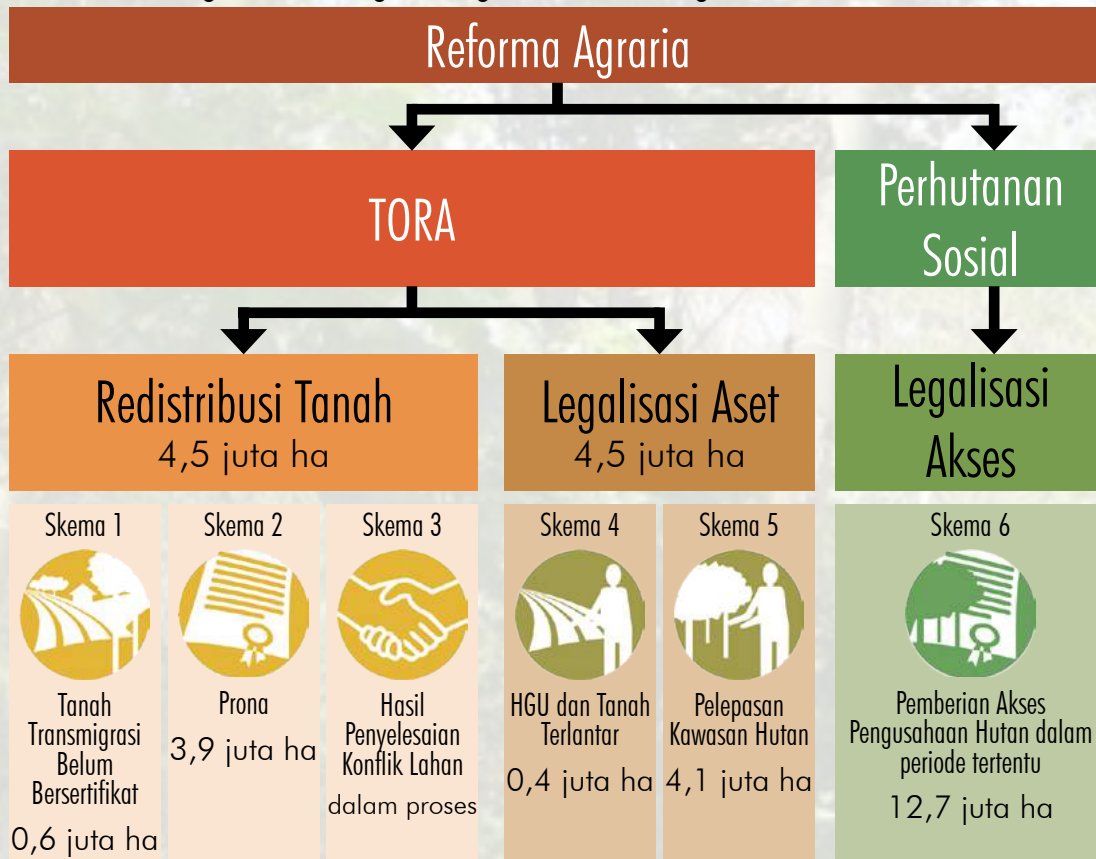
Reforma Agraria

TORA

Perhutanan Sosial

Redistribusi Tanah
4,5 juta ha

Legalisasi Aset
4,5 juta ha

Legalisasi Akses

Skema 1
Tanah Transmigrasi Belum Bersertifikat
0,6 juta ha

Skema 2
Prona
3,9 juta ha

Skema 3
Hasil Penyelesaian Konflik Lahan
dalam proses

Skema 4
HGU dan Tanah Terlantar
0,4 juta ha

Skema 5
Pelepasan Kawasan Hutan
4,1 juta ha

Skema 6
Pemberian Akses Pengusahaan Hutan dalam periode tertentu
12,7 juta ha